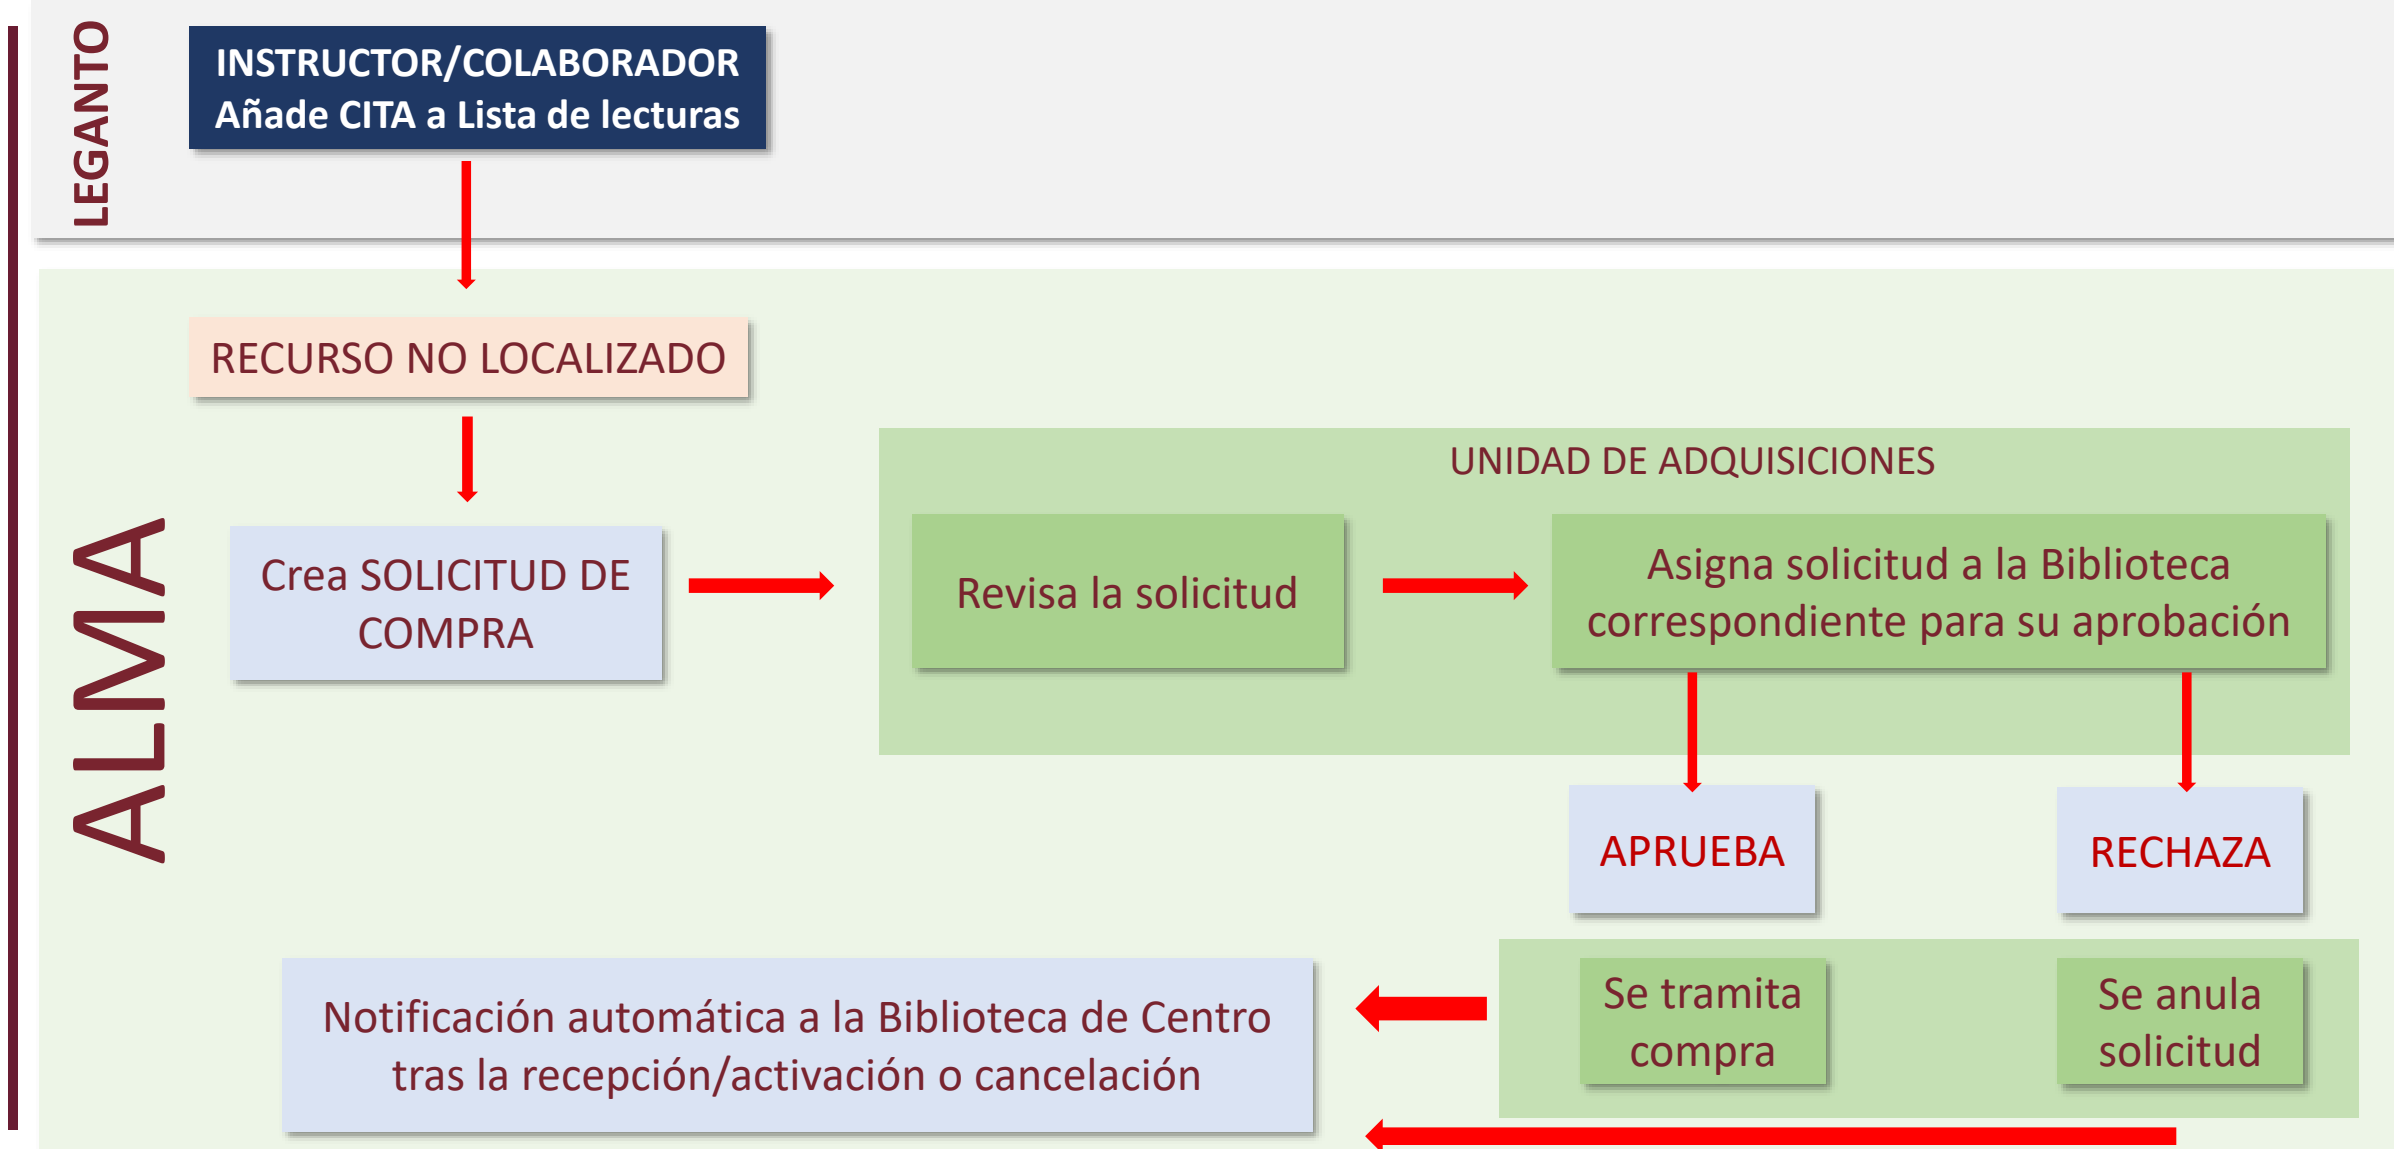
LEGANTO

INSTRUCTOR/COLABORADOR
Añade CITA a Lista de lecturas

ALMA

RECURSO NO LOCALIZADO

Crea SOLICITUD DE COMPRA

UNIDAD DE ADQUISICIONES

Revisa la solicitud

Asigna solicitud a la Biblioteca correspondiente para su aprobación

APRUEBA

RECHAZA

Se tramita compra

Se anula solicitud

Notificación automática a la Biblioteca de Centro tras la recepción/activación o cancelación